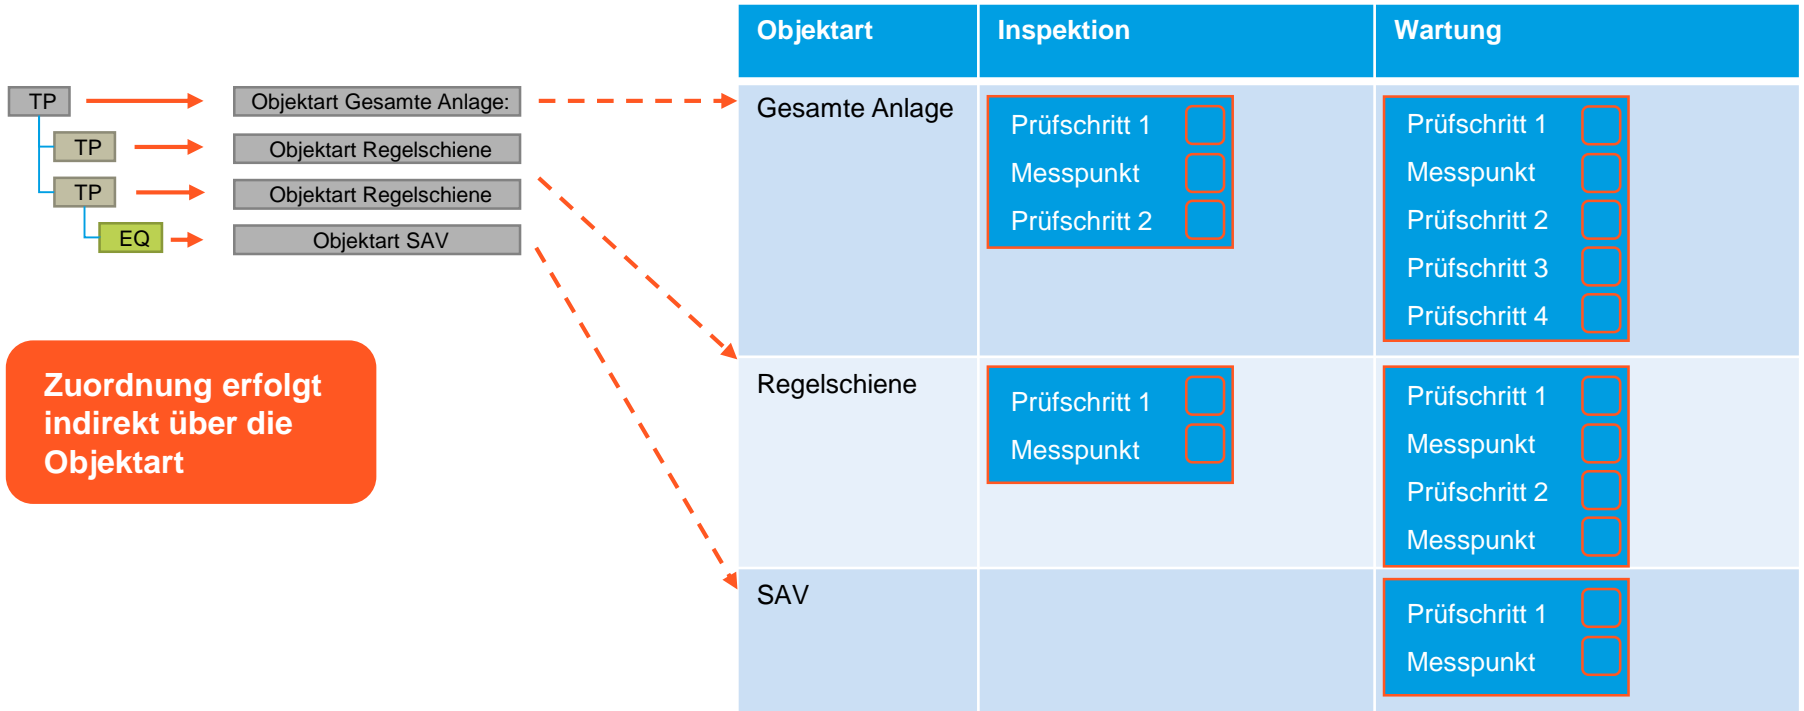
TP
TP
TP
EQ

Objektart Gesamte Anlage:
Objektart Regelschiene
Objektart Regelschiene
Objektart SAV

Zuordnung erfolgt indirekt über die Objektart

| Objektart | Inspektion | Wartung |
|---|---|---|
| Gesamte Anlage | Prüfschritt 1<br>Messpunkt<br>Prüfschritt 2 | Prüfschritt 1<br>Messpunkt<br>Prüfschritt 2<br>Prüfschritt 3<br>Prüfschritt 4 |
| Regelschiene | Prüfschritt 1<br>Messpunkt | Prüfschritt 1<br>Messpunkt<br>Prüfschritt 2<br>Messpunkt |
| SAV | | Prüfschritt 1<br>Messpunkt |